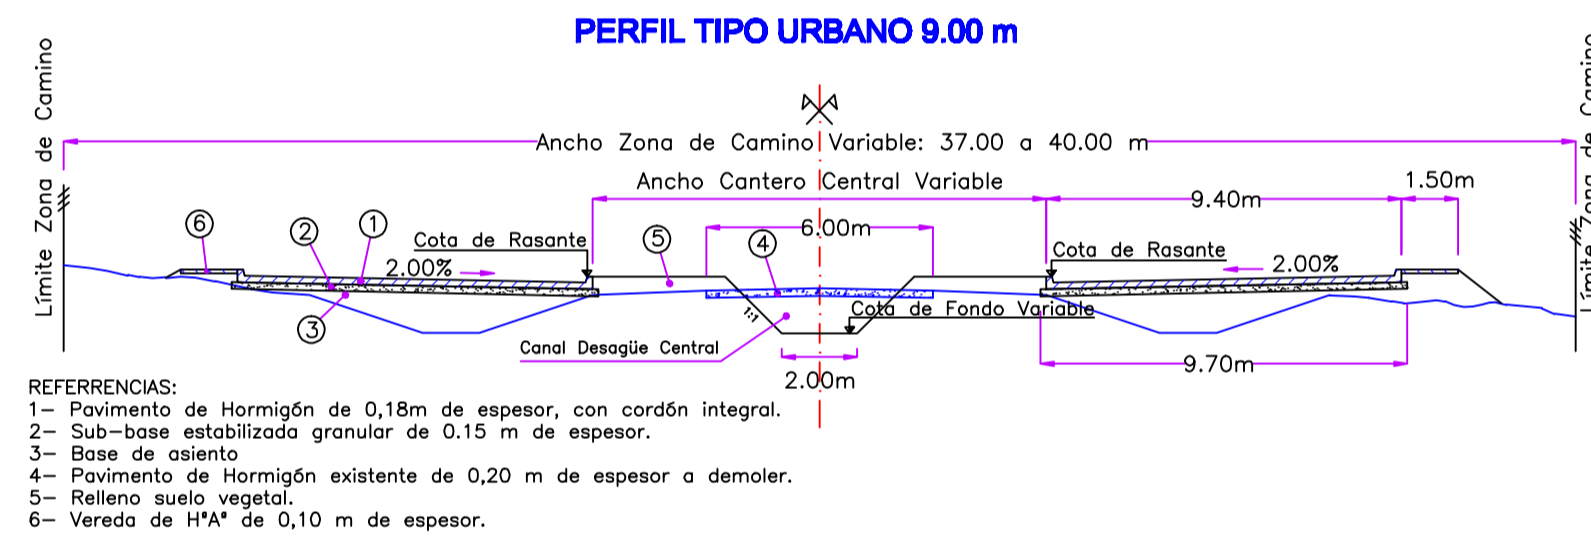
PERFIL TIPO URBANO 9.00 m

Límite Zona de Camino

Límite Zona de Camino

Ancho Zona de Camino Variable: 37.00 a 40.00 m

Ancho Cantero Central Variable

9.40m

1.50m

6.00m

6

2

1

5

4

Cota de Rasante

Cota de Rasante

2.00%

2.00%

3

1:1

Cota de Fondo Variable

Canal Desagüe Central

2.00m

9.70m

REFERRENCIAS:
1– Pavimento de Hormigón de 0,18m de espesor, con cordón integral.
2– Sub–base estabilizada granular de 0.15 m de espesor.
3– Base de asiento
4– Pavimento de Hormigón existente de 0,20 m de espesor a demoler.
5– Relleno suelo vegetal.
6– Vereda de H°A° de 0,10 m de espesor.